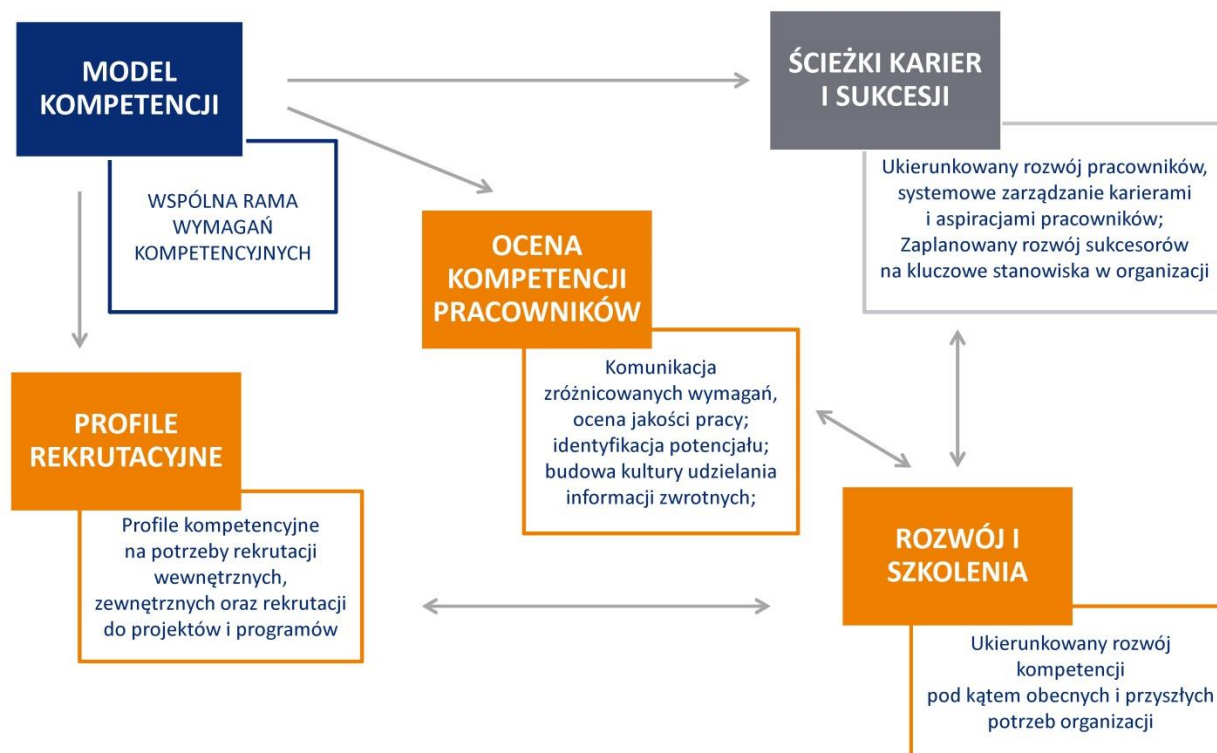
MODEL KOMPETENCJI

WSPÓLNA RAMA WYMAGAŃ KOMPETENCYJNYCH

ŚCIEŻKI KARIER I SUKCESJI

Ukierunkowany rozwój pracowników, systemowe zarządzanie karierami i aspiracjami pracowników; Zaplanowany rozwój sukcesorów na kluczowe stanowiska w organizacji

OCENA KOMPETENCJI PRACOWNIKÓW

Komunikacja zróżnicowanych wymagań, ocena jakości pracy; identyfikacja potencjału; budowa kultury udzielania informacji zwrotnych;

PROFILE REKRUTACYJNE

Profile kompetencyjne na potrzeby rekrutacji wewnętrznych, zewnętrznych oraz rekrutacji do projektów i programów

ROZWÓJ I SZKOLENIA

Ukierunkowany rozwój kompetencji pod kątem obecnych i przyszłych potrzeb organizacji